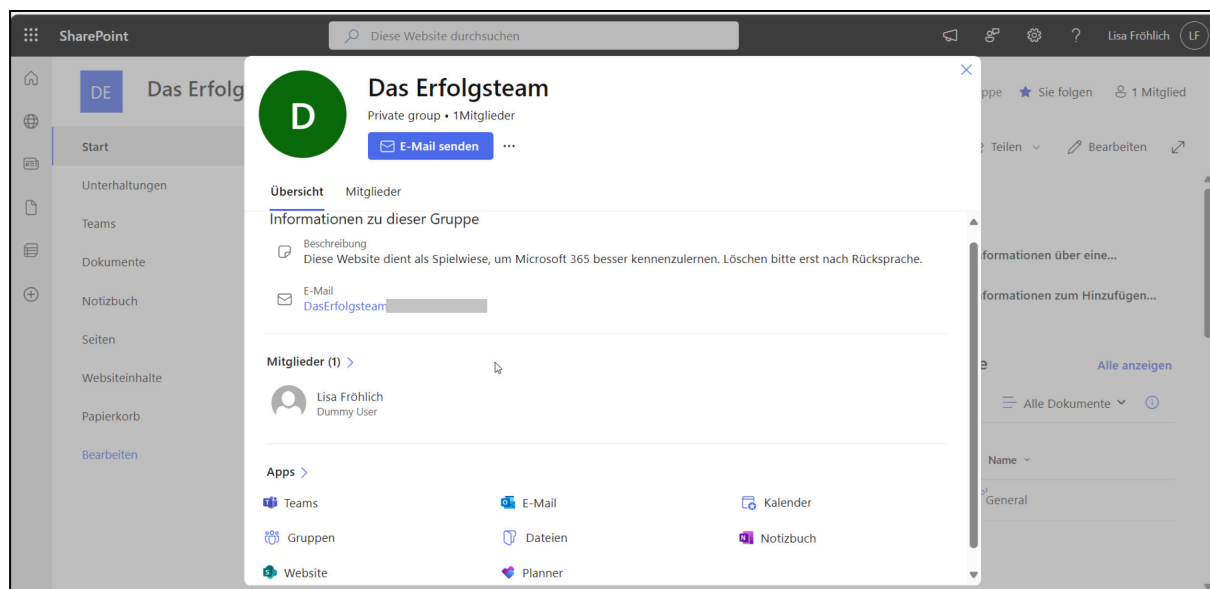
SharePoint

Diese Website durchsuchen

Lisa Fröhlich LF

DE Das Erfolg

Start
Unterhaltungen
Teams
Dokumente
Notizbuch
Seiten
Websiteinhalte
Papierkorb
Bearbeiten

D

Das Erfolgsteam
Private group • 1Mitglieder

E-Mail senden ···

Übersicht Mitglieder

Informationen zu dieser Gruppe

Beschreibung
Diese Website dient als Spielwiese, um Microsoft 365 besser kennenzulernen. Löschen bitte erst nach Rücksprache.

E-Mail
DasErfolgsteam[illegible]

Mitglieder (1) >

Lisa Fröhlich
Dummy User

Apps >

Teams
E-Mail
Kalender
Gruppen
Dateien
Notizbuch
Website
Planner

ppe Sie folgen 1 Mitglied
Teilen Bearbeiten

formationen über eine...
formationen zum Hinzufügen...

e Alle anzeigen
Alle Dokumente
Name
General